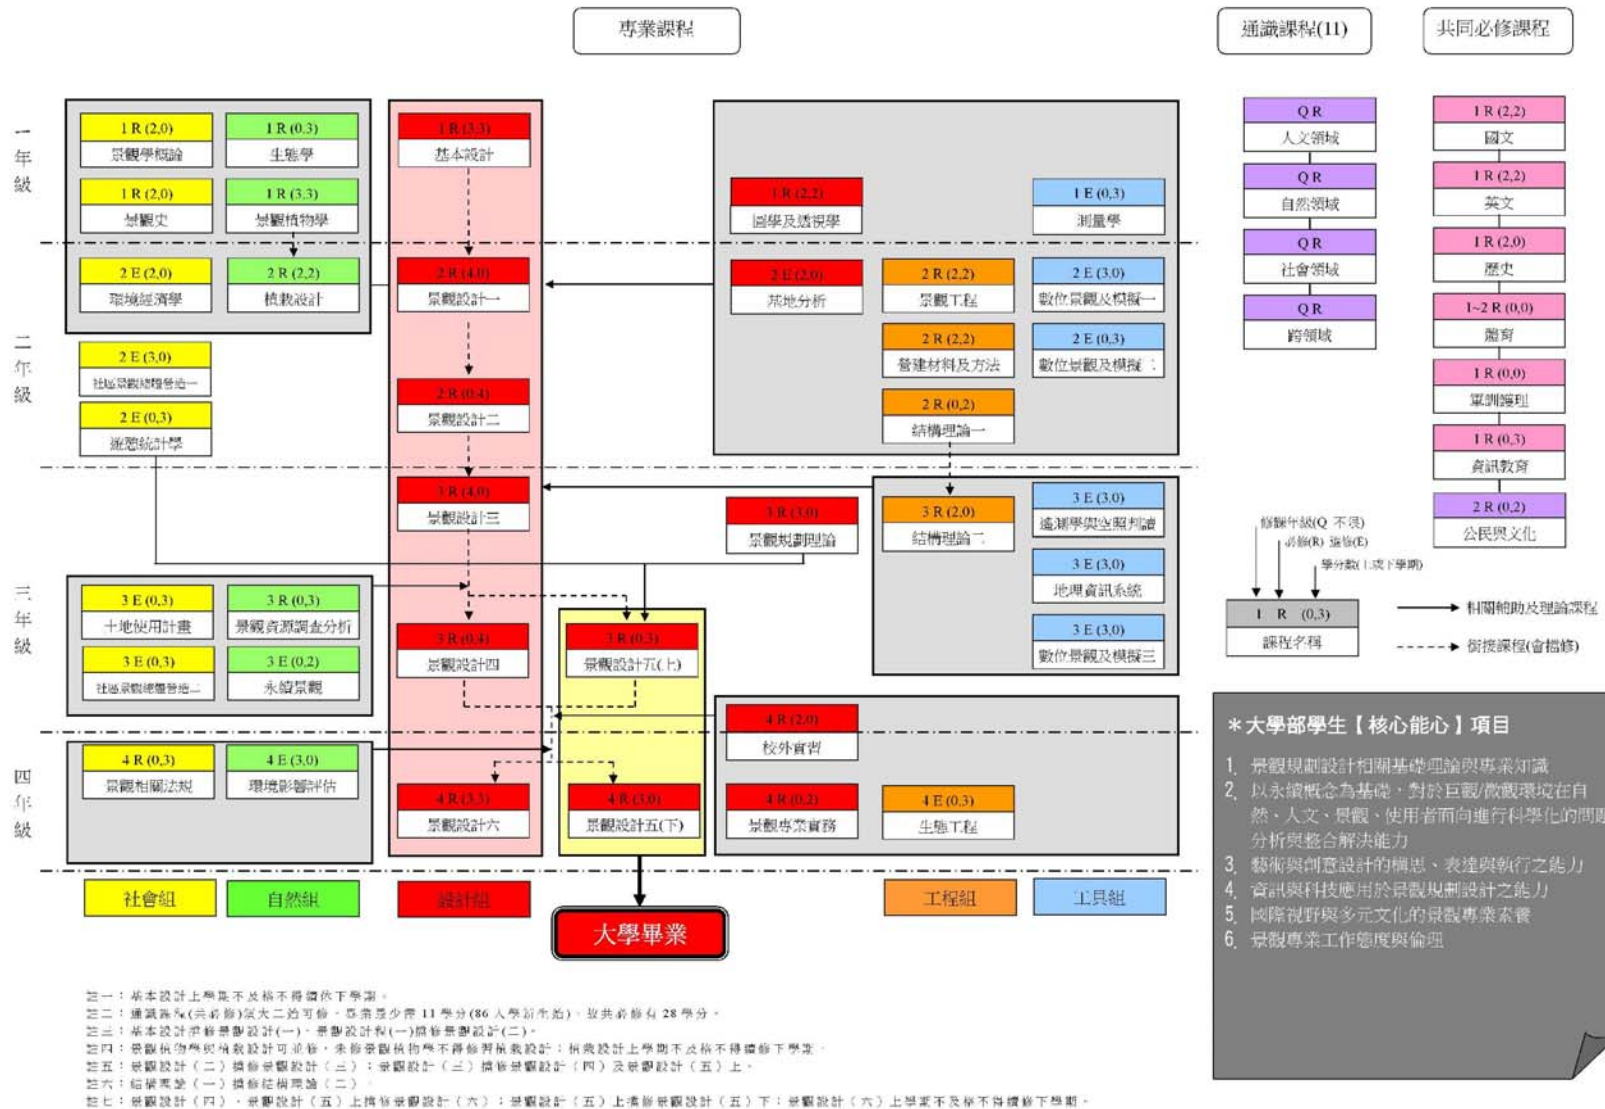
專業課程

通識課程(11)

共同必修課程

一年級

二年級

三年級

四年級

1 R (2,0)
景觀學概論

1 R (0,3)
生態學

1 R (2,0)
景觀史

1 R (3,3)
景觀植物學

2 E (2,0)
環境經濟學

2 R (2,2)
植栽設計

2 E (3,0)
社區景觀規劃營造一

2 E (0,3)
統計學

1 R (3,3)
基本設計

2 R (4,0)
景觀設計一

2 R (0,4)
景觀設計二

3 R (4,0)
景觀設計三

3 R (0,4)
景觀設計四

4 R (3,3)
景觀設計六

1 R (2,2)
圖學及透視學

1 E (0,3)
測量學

2 E (2,0)
基地分析

2 R (2,2)
景觀工程

2 E (3,0)
數位景觀及模擬一

2 R (2,2)
營建材料及方法

2 E (0,3)
數位景觀及模擬二

2 R (0,2)
結構理論一

3 R (3,0)
景觀規劃理論

3 R (2,0)
結構理論二

3 E (3,0)
遙測學與空照判讀

3 E (3,0)
地理資訊系統

3 E (3,0)
數位景觀及模擬三

3 E (0,3)
土地使用計畫

3 R (0,3)
景觀資源調查分析

3 E (0,3)
社區景觀規劃營造二

3 E (0,2)
永續景觀

3 R (0,3)
景觀設計五(上)

4 R (3,0)
景觀設計五(下)

4 R (2,0)
校外實習

4 R (0,2)
景觀專業實務

4 E (0,3)
生態工程

4 R (0,3)
景觀相關法規

4 E (3,0)
環境影響評估

社會組

自然組

設計組

工程組

工具組

大學畢業

Q R
人文領域

Q R
自然領域

Q R
社會領域

Q R
跨領域

1 R (2,2)
國文

1 R (2,2)
英文

1 R (2,0)
歷史

1~2 R (0,0)
體育

1 R (0,0)
軍訓護理

1 R (0,3)
資訊教育

2 R (0,2)
公民與文化

修課年級(Q 不限)
必修(R) 選修(E)
學分數(上,下學期)

1 R (0,3)
課程名稱

相關輔助及理論課程

銜接課程(會擋修)

＊大學部學生【核心能心】項目

1. 景觀規劃設計相關基礎理論與專業知識
2. 以永續概念為基礎，對於巨觀/微觀環境在自然、人文、景觀、使用者面向進行科學化的問題分析與整合解決能力
3. 藝術與創意設計的構思、表達與執行之能力
4. 資訊與科技應用於景觀規劃設計之能力
5. 國際視野與多元文化的景觀專業素養
6. 景觀專業工作態度與倫理

註一：基本設計上學期不及格不得續修下學期。
註二：通識課程(共同必修)除大二始可修，畢業需少修 11 學分(86 入學新生始)，並共必修有 28 學分。
註三：基本設計擋修景觀設計(一)，景觀設計(一)擋修景觀設計(二)。
註四：景觀植物學與植栽設計可並修，未修景觀植物學不得修習植栽設計；植栽設計上學期不及格不得續修下學期。
註五：景觀設計(二)擋修景觀設計(三)；景觀設計(三)擋修景觀設計(四)及景觀設計(五)上。
註六：結構理論(一)擋修結構理論(二)。
註七：景觀設計(四)、景觀設計(五)上擋修景觀設計(六)；景觀設計(五)上擋修景觀設計(五)下；景觀設計(六)上學期不及格不得續修下學期。